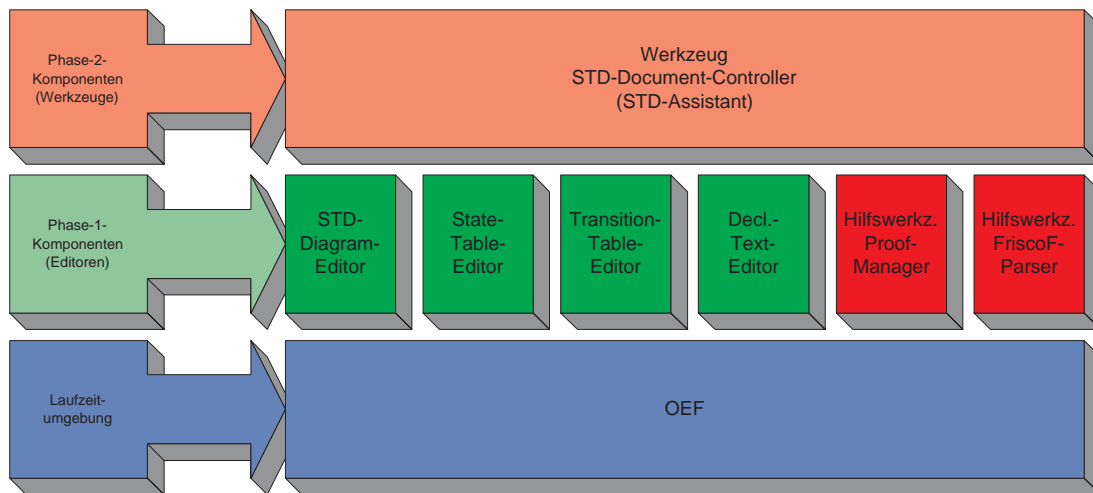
Phase-2-Komponenten (Werkzeuge)

Werkzeug
STD-Document-Controller
(STD-Assistant)

Phase-1-Komponenten (Editoren)

STD-Diagram-Editor

State-Table-Editor

Transition-Table-Editor

Decl.-Text-Editor

Hilfswerkz. Proof-Manager

Hilfswerkz. FriscoF-Parser

Laufzeitumgebung

OEF